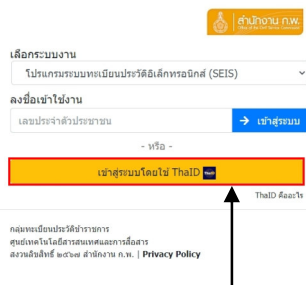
สำนักงาน ก.พ.
Office of the Civil Service Commission

เลือกระบบงาน

โปรแกรมระบบทะเบียนประวัติอิเล็กทรอนิกส์ (SEIS)

ลงชื่อเข้าใช้งาน

เลขประจำตัวประชาชน

เข้าสู่ระบบ

- หรือ -

เข้าสู่ระบบโดยใช้ ThaID

ThaID คืออะไร

กลุ่มทะเบียนประวัติข้าราชการ
ศูนย์เทคโนโลยีสารสนเทศและการสื่อสาร
สงวนลิขสิทธิ์ ๒๕๖๗ สำนักงาน ก.พ. | Privacy Policy